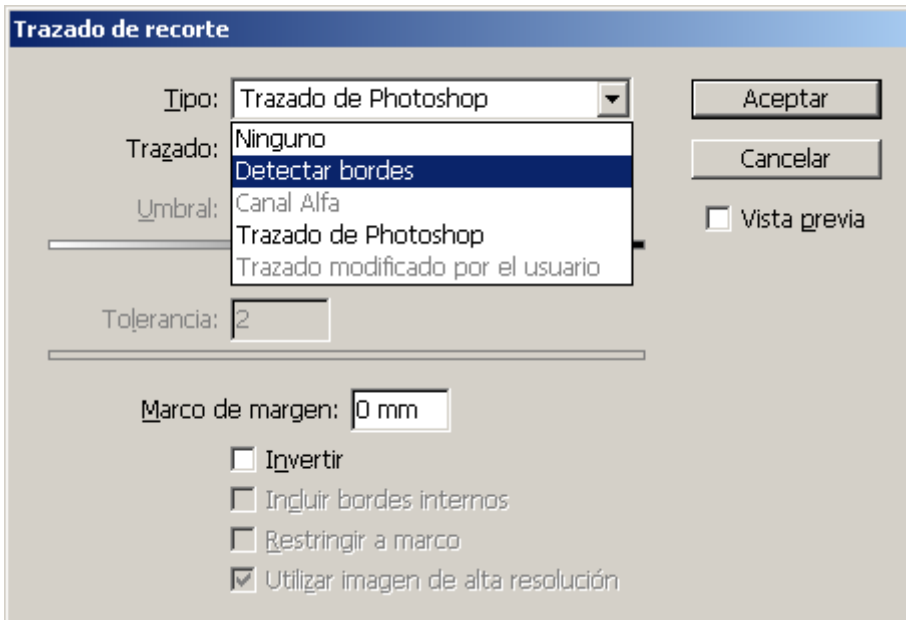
Trazado de recorte

Tipo: Trazado de Photoshop

Aceptar

Trazado:

Ninguno
Detectar bordes
Canal Alfa
Trazado de Photoshop
Trazado modificado por el usuario

Cancelar

Umbral:

Vista previa

Tolerancia: 2

Marco de margen: 0 mm

Invertir

Incluir bordes internos

Restringir a marco

Utilizar imagen de alta resolución